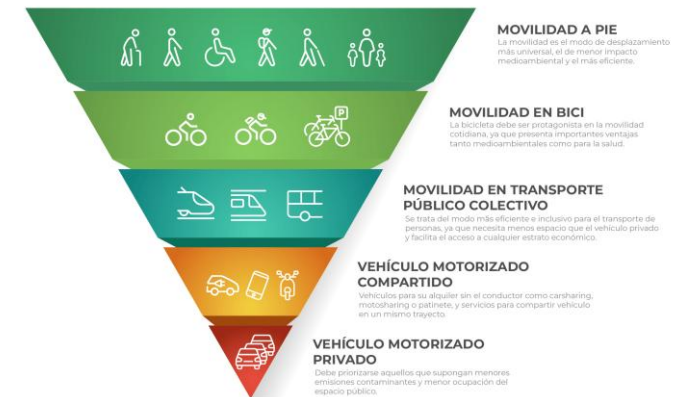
MOVILIDAD A PIE
La movilidad es el modo de desplazamiento más universal, el de menor impacto medioambiental y el más eficiente.

MOVILIDAD EN BICI
La bicicleta debe ser protagonista en la movilidad cotidiana, ya que presenta importantes ventajas tanto medioambientales como para la salud.

MOVILIDAD EN TRANSPORTE PÚBLICO COLECTIVO
Se trata del modo más eficiente e inclusivo para el transporte de personas, ya que necesita menos espacio que el vehículo privado y facilita el acceso a cualquier estrato económico.

VEHÍCULO MOTORIZADO COMPARTIDO
Vehículos para su alquiler sin el conductor como carsharing, motosharing o patinete, y servicios para compartir vehículo en un mismo trayecto.

VEHÍCULO MOTORIZADO PRIVADO
Debe priorizarse aquellos que supongan menores emisiones contaminantes y menor ocupación del espacio público.